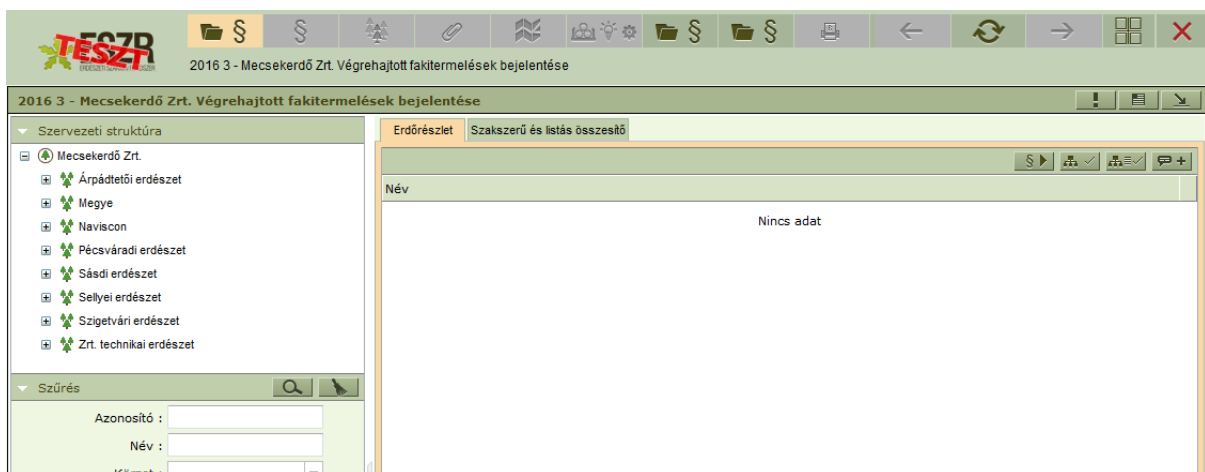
TESZR

2016 3 - Mecsekerdő Zrt. Végrehajtott fakitermelések bejelentése

2016 3 - Mecsekerdő Zrt. Végrehajtott fakitermelések bejelentése

Szervezeti struktúra

Mecsekerdő Zrt.
Árpádtetői erdészet
Megye
Naviscon
Pécsváradi erdészet
Sásdi erdészet
Sellyei erdészet
Szigetvári erdészet
Zrt. technikai erdészet

Szűrés

Azonosító :
Név :
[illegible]

Erdőrészlet | Szakszerű és listás összesítő

Név

Nincs adat